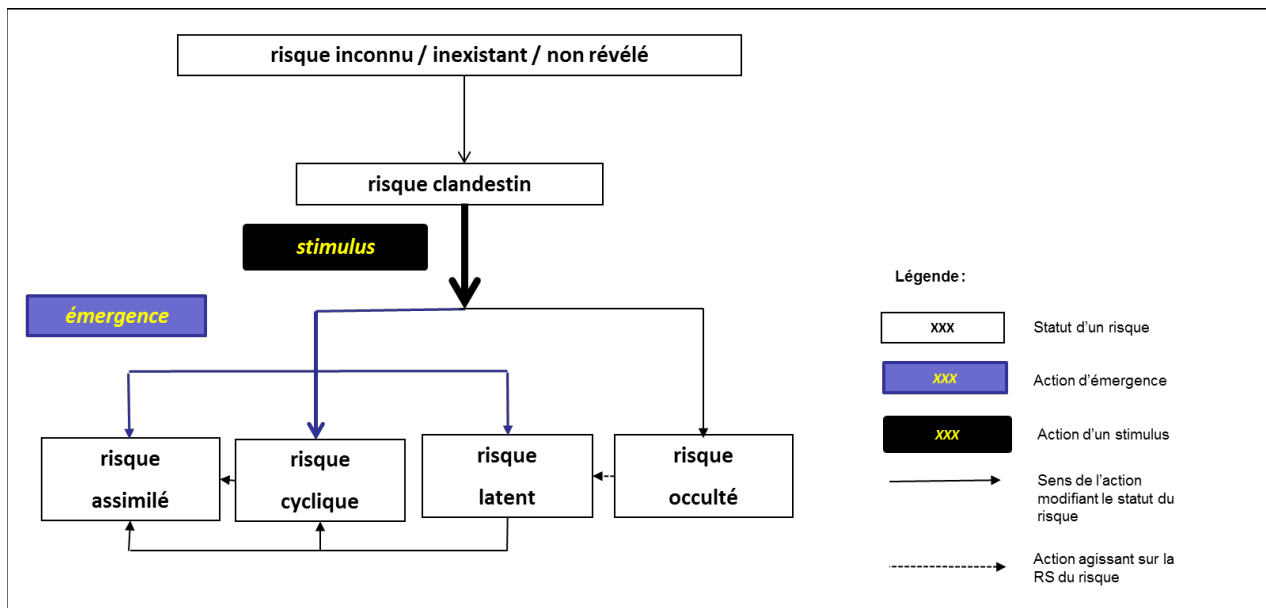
risque inconnu / inexistant / non révélé

risque clandestin

stimulus

émergence

risque assimilé

risque cyclique

risque latent

risque occulté

Légende :

xxx Statut d'un risque

xxx Action d'émergence

xxx Action d'un stimulus

Sens de l'action modifiant le statut du risque

Action agissant sur la RS du risque